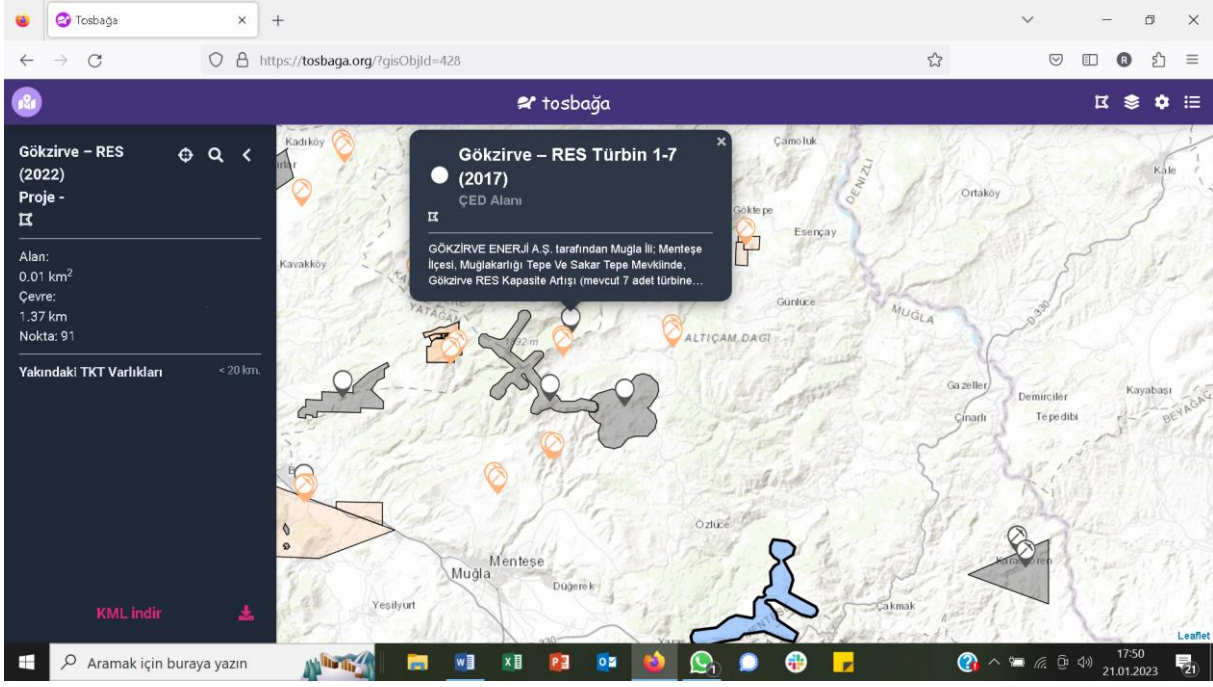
Tosbağa
https://tosbaga.org/?gisObjId=428

tosbağa

Gökzirve – RES (2022)
Proje -

Alan:
0.01 km$^2$
Çevre:
1.37 km
Nokta: 91

Yakındaki TKT Varlıkları
< 20 km.

KML indir

Gökzirve – RES Türbin 1-7 (2017)
ÇED Alanı

GÖKZİRVE ENERJİ A.Ş. tarafından Muğla İli; Menteşe İlçesi, Muğlakarlığı Tepe Ve Sakar Tepe Mevkiinde, Gökzirve RES Kapasite Artışı (mevcut 7 adet türbine...

Kadıköy
Çamoluk
DENİZLİ
Ortaköy
Kale
Göktepe
Esençay
Kavakköy
YATAĞAN
Günlüce
MUĞLA
ALTIÇAM DAĞI
1392 m
Gazeller
Demirciler
Kayabaşı
Çınarlı
Tepedibi
BEYAĞAÇ
Özlüce
Menteşe
Muğla
Düğerek
Yeşilyurt
Çakmak
Karaören
Leaflet

Aramak için buraya yazın
17:50
21.01.2023